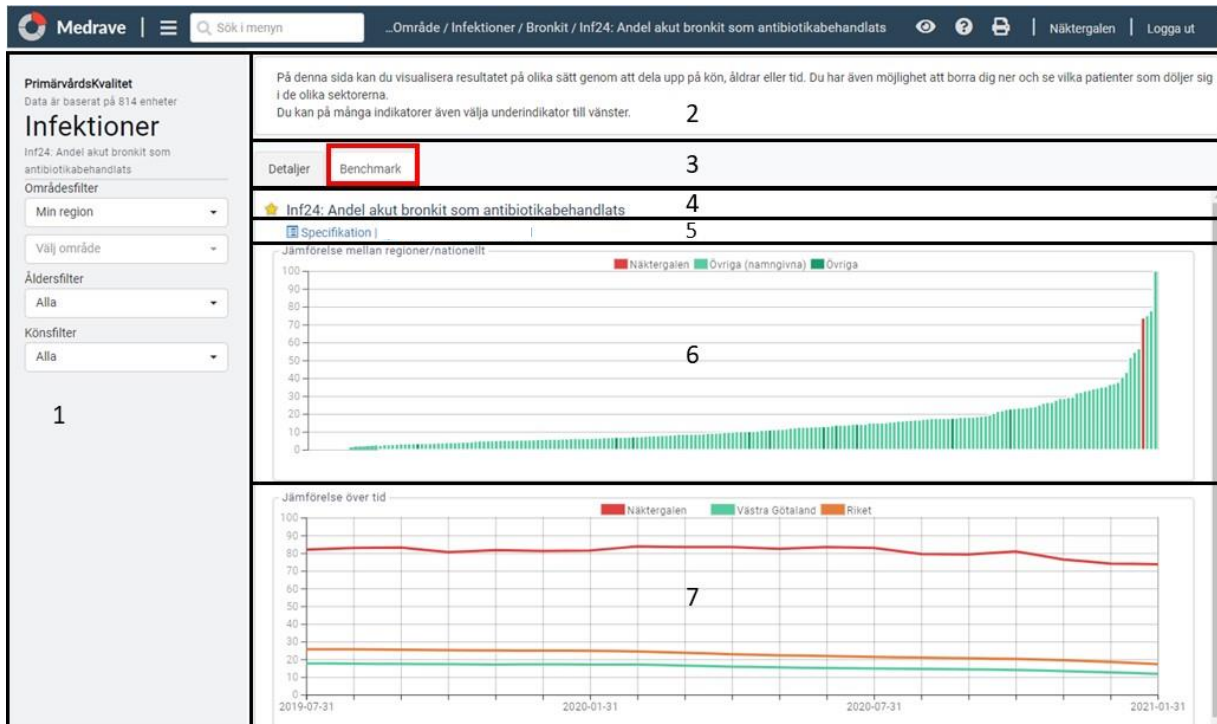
Medrave | Sök i menyn ...Område / Infektioner / Bronkit / Inf24: Andel akut bronkit som antibiotikabehandlats | Näktergalen | Logga ut

PrimärvårdsKvalitet
Data är baserat på 814 enheter
Infektioner
Inf24: Andel akut bronkit som antibiotikabehandlats
Områdesfilter
Min region
Välj område
Åldersfilter
Alla
Könsfilter
Alla

1

På denna sida kan du visualisera resultatet på olika sätt genom att dela upp på kön, åldrar eller tid. Du har även möjlighet att borra dig ner och se vilka patienter som döljer sig i de olika sektorerna.
Du kan på många indikatorer även välja underindikator till vänster.

2

Detaljer Benchmark

3

Inf24: Andel akut bronkit som antibiotikabehandlats

4

Specifikation |

5

Jämförelse mellan regioner/nationellt
Näktergalen Övriga (namngivna) Övriga
100
90
80
70
60
50
40
30
20
10
0

6

Jämförelse över tid
Näktergalen Västra Götaland Riket
100
90
80
70
60
50
40
30
20
10
0
2019-07-31 2020-01-31 2020-07-31 2021-01-31

7